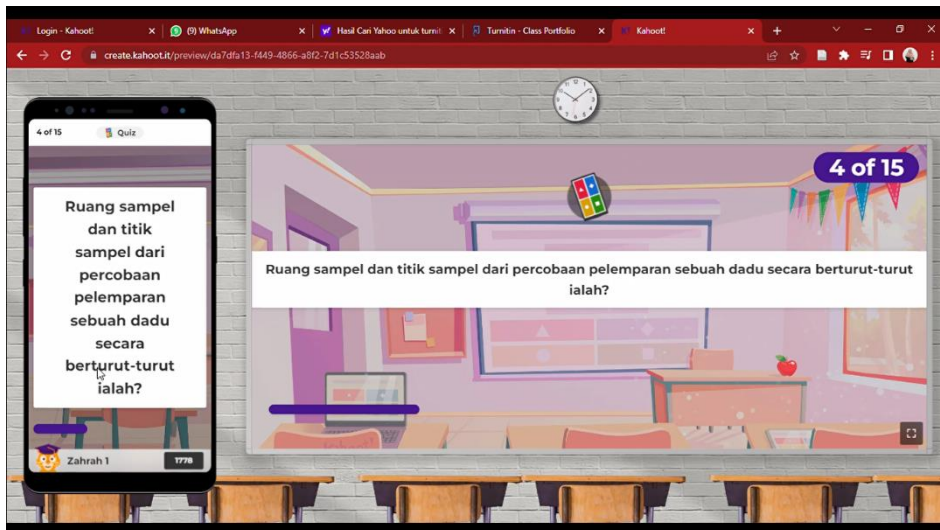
Login - Kahoot! × (9) WhatsApp × Hasil Cari Yahoo untuk turnit × Turnitin - Class Portfolio × Kahoot! × +

create.kahoot.it/preview/da7dfa13-f449-4866-a8f2-7d1c53528aab

4 of 15 Quiz

Ruang sampel dan titik sampel dari percobaan pelemparan sebuah dadu secara berturut-turut ialah?

Zahrah 1 1778

4 of 15

Ruang sampel dan titik sampel dari percobaan pelemparan sebuah dadu secara berturut-turut ialah?